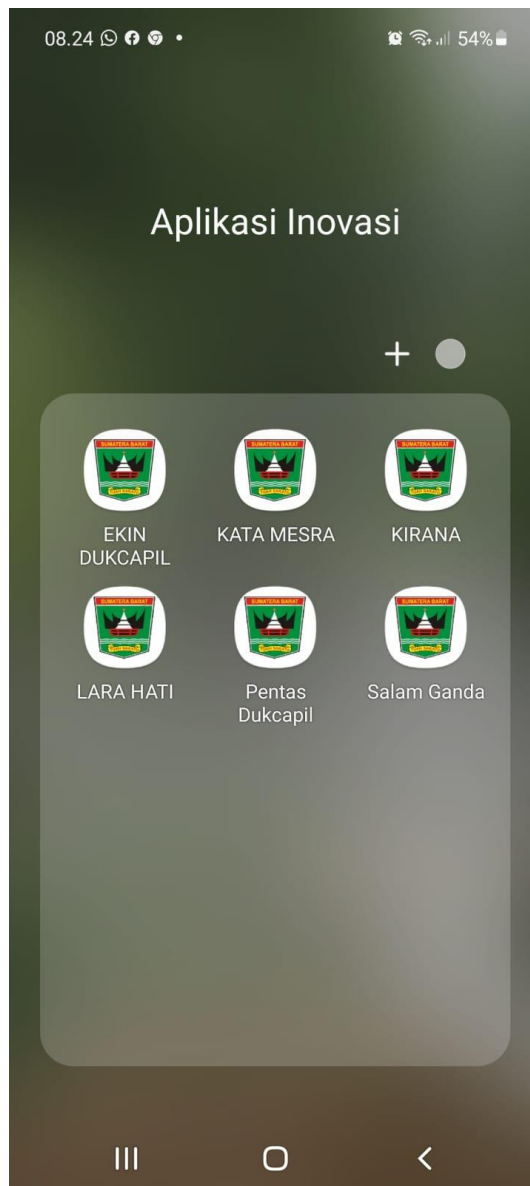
08.24 • 54%

Aplikasi Inovasi

+

SUMATERA BARAT

EKIN DUKCAPIL

SUMATERA BARAT

KATA MESRA

SUMATERA BARAT

KIRANA

SUMATERA BARAT

LARA HATI

SUMATERA BARAT

Pentas Dukcapil

SUMATERA BARAT

Salam Ganda